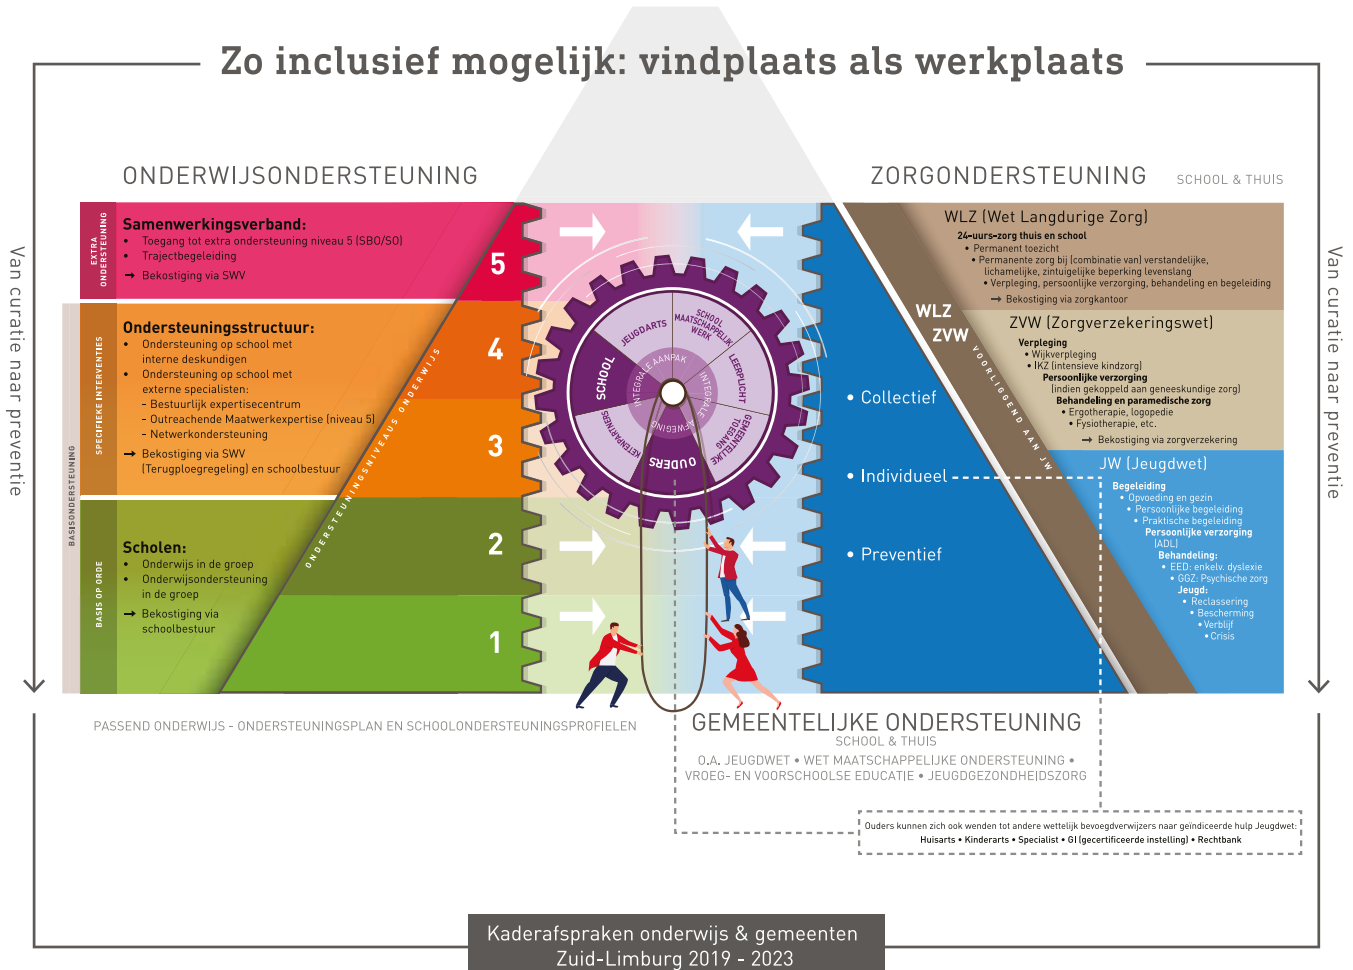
Zo inclusief mogelijk: vindplaats als werkplaats

ONDERWIJSONDERSTEUNING

ZORGONDERSTEUNING SCHOOL & THUIS

Van curatie naar preventie

Van curatie naar preventie

EXTRA ONDERSTEUNING

Samenwerkingsverband:
• Toegang tot extra ondersteuning niveau 5 (SBO/SO)
• Trajectbegeleiding
→ Bekostiging via SWV

BASISONDERSTEUNING

SPECIFIEKE INTERVENTIES

Ondersteuningsstructuur:
• Ondersteuning op school met interne deskundigen
• Ondersteuning op school met externe specialisten:
- Bestuurlijk expertisecentrum
- Outreachende Maatwerkexpertise (niveau 5)
- Netwerkondersteuning
→ Bekostiging via SWV (Terugploegregeling) en schoolbestuur

BASIS OP ORDE

Scholen:
• Onderwijs in de groep
• Onderwijsondersteuning in de groep
→ Bekostiging via schoolbestuur

ONDERSTEUNINGSNIVEAUS ONDERWIJS

5
4
3
2
1

JEUGDARTS
SCHOOL MAATSCHAPPELIJK WERK
LEERPLICHT
GEMEENTELIJKE TOEGANG
OUDERS
NETWERKPARTNERS
SCHOOL
INTEGRALE AANPAK
INTEGRALE
INTEGRALE

WLZ (Wet Langdurige Zorg)
24-uurs-zorg thuis en school
• Permanent toezicht
• Permanente zorg bij (combinatie van) verstandelijke, lichamelijke, zintuigelijke beperking levenslang
• Verpleging, persoonlijke verzorging, behandeling en begeleiding
→ Bekostiging via zorgkantoor

WLZ
ZVW

VOORLIGGEND AAN JW

ZVW (Zorgverzekeringswet)
Verpleging
• Wijkverpleging
• IKZ (intensieve kindzorg)
Persoonlijke verzorging
(indien gekoppeld aan geneeskundige zorg)
Behandeling en paramedische zorg
• Ergotherapie, logopedie
• Fysiotherapie, etc.
→ Bekostiging via zorgverzekering

• Collectief
• Individueel
• Preventief

JW (Jeugdwet)
Begeleiding
• Opvoeding en gezin
• Persoonlijke begeleiding
• Praktische begeleiding
Persoonlijke verzorging (ADL)
Behandeling:
• EED: enkelv. dyslexie
• GGZ: Psychische zorg
Jeugd:
• Reclassering
• Bescherming
• Verblijf
• Crisis

PASSEND ONDERWIJS - ONDERSTEUNINGSPLAN EN SCHOOLONDERSTEUNINGSPROFIELEN

GEMEENTELIJKE ONDERSTEUNING
SCHOOL & THUIS
O.A. JEUGDWET • WET MAATSCHAPPELIJKE ONDERSTEUNING • VROEG- EN VOORSCHOOLSE EDUCATIE • JEUGDGEZONDHEIDSZORG

Ouders kunnen zich ook wenden tot andere wettelijk bevoegdverwijzers naar geïndiceerde hulp Jeugdwet:
Huisarts • Kinderarts • Specialist • GI (gecertificeerde instelling) • Rechtbank

Kaderafspraken onderwijs & gemeenten
Zuid-Limburg 2019 - 2023